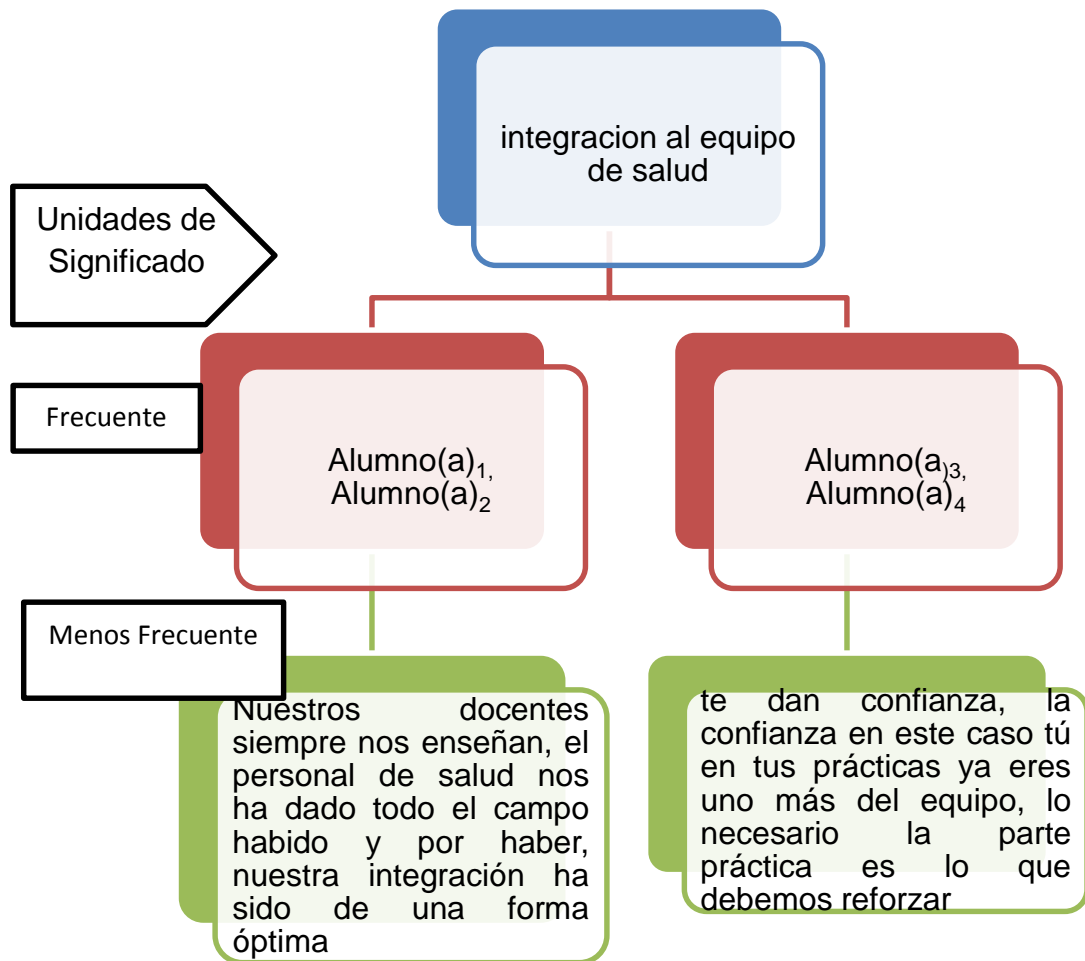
integracion al equipo de salud

Unidades de Significado

Frecuente

Alumno(a)$_{1,}$ Alumno(a)$_{2}$

Alumno(a$_{)3,}$ Alumno(a)$_{4}$

Menos Frecuente

Nuestros docentes siempre nos enseñan, el personal de salud nos ha dado todo el campo habido y por haber, nuestra integración ha sido de una forma óptima

te dan confianza, la confianza en este caso tú en tus prácticas ya eres uno más del equipo, lo necesario la parte práctica es lo que debemos reforzar